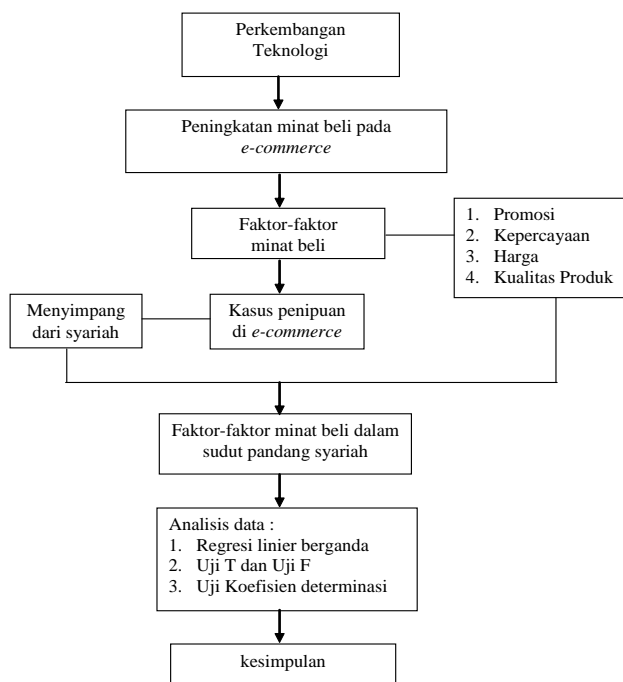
Perkembangan Teknologi

Peningkatan minat beli pada *e-commerce*

Faktor-faktor minat beli

1. Promosi
2. Kepercayaan
3. Harga
4. Kualitas Produk

Menyimpang dari syariah

Kasus penipuan di *e-commerce*

Faktor-faktor minat beli dalam sudut pandang syariah

Analisis data :
1. Regresi linier berganda
2. Uji T dan Uji F
3. Uji Koefisien determinasi

kesimpulan